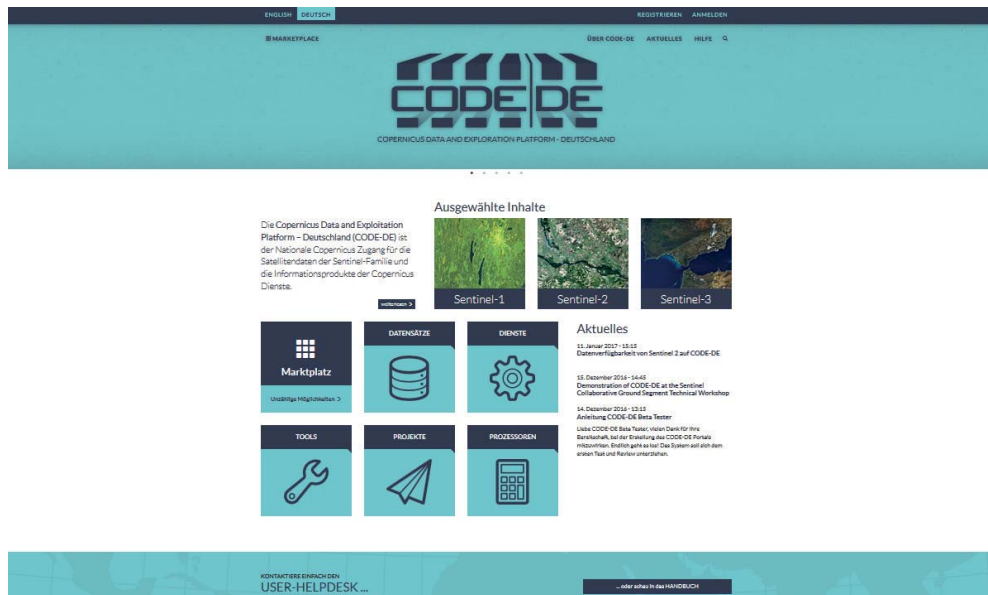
ENGLISH DEUTSCH

REGISTRIEREN ANMELDEN

MARKETPLACE

ÜBER CODE-DE AKTUELLES HILFE

CODE-DE

COPERNICUS DATA AND EXPLORATION PLATFORM - DEUTSCHLAND

Ausgewählte Inhalte

Die Copernicus Data and Exploitation Platform – Deutschland (CODE-DE) ist der Nationale Copernicus Zugang für die Satellitendaten der Sentinel-Familie und die Informationsprodukte der Copernicus Dienste.

weiterlesen >

Sentinel-1

Sentinel-2

Sentinel-3

Marktplatz

Unzählige Möglichkeiten >

DATENSÄTZE

DIENSTE

TOOLS

PROJEKTE

PROZESSOREN

Aktuelles

11. Januar 2017 - 13:15
Datenverfügbarkeit von Sentinel 2 auf CODE-DE

15. Dezember 2016 - 14:45
Demonstration of CODE-DE at the Sentinel Collaborative Ground Segment Technical Workshop

14. Dezember 2016 - 13:13
Anleitung CODE-DE Beta Tester

Liebe CODE-DE Beta Tester, vielen Dank für Ihre Bereitschaft, bei der Erstellung des CODE-DE Portals mitzuwirken. Endlich geht es los! Das System soll sich dem ersten Test und Review unterziehen.

KONTAKTIERE EINFACH DEN
USER-HELPDESK ...

... oder schau in das HANDBUCH